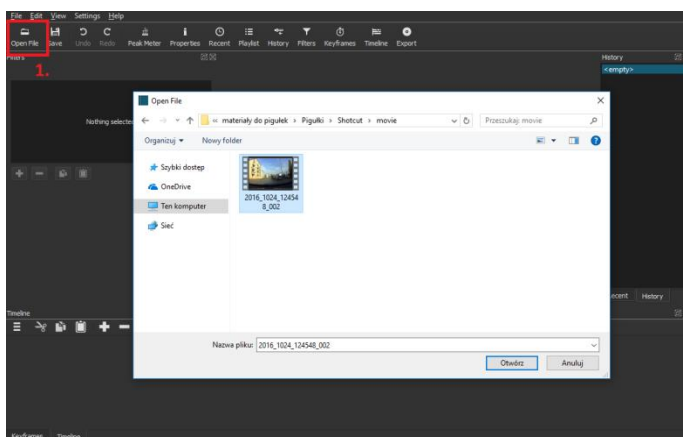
File Edit View Settings Help

Open File Save Undo Redo Peak Meter Properties Recent Playlist History Filters Keyframes Timeline Export

1.

Filters

Nothing selected

History
<empty>

Open File

« materiały do pigułek › Pigułki › Shotcut › movie

Przeszukaj: movie

Organizuj ▾ Nowy folder

Szybki dostęp
OneDrive
Ten komputer
Sieć

2016_1024_124548_002

Nazwa pliku: 2016_1024_124548_002

Otwórz Anuluj

Recent History

Timeline

Keyframes Timeline